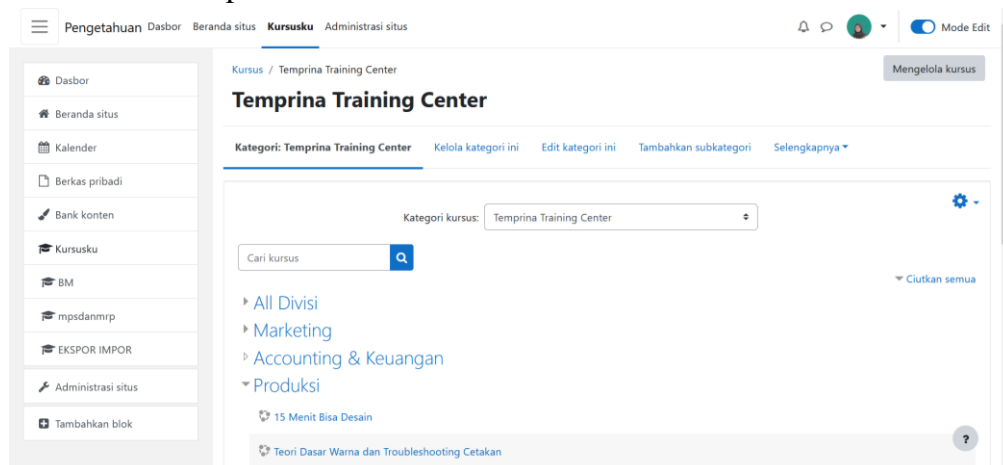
Pengetahuan Dasbor Beranda situs Kursusku Administrasi situs

Mode Edit

Dasbor

Beranda situs

Kalender

Berkas pribadi

Bank konten

Kursusku

BM

mpsdanmrp

EKSPOR IMPOR

Administrasi situs

Tambahkan blok

Kursus / Temprina Training Center

Mengelola kursus

Temprina Training Center

Kategori: Temprina Training Center Kelola kategori ini Edit kategori ini Tambahkan subkategori Selengkapnya

Kategori kursus: Temprina Training Center

Cari kursus

Ciutkan semua

All Divisi

Marketing

Accounting & Keuangan

Produksi

15 Menit Bisa Desain

Teori Dasar Warna dan Troubleshooting Cetakan

?